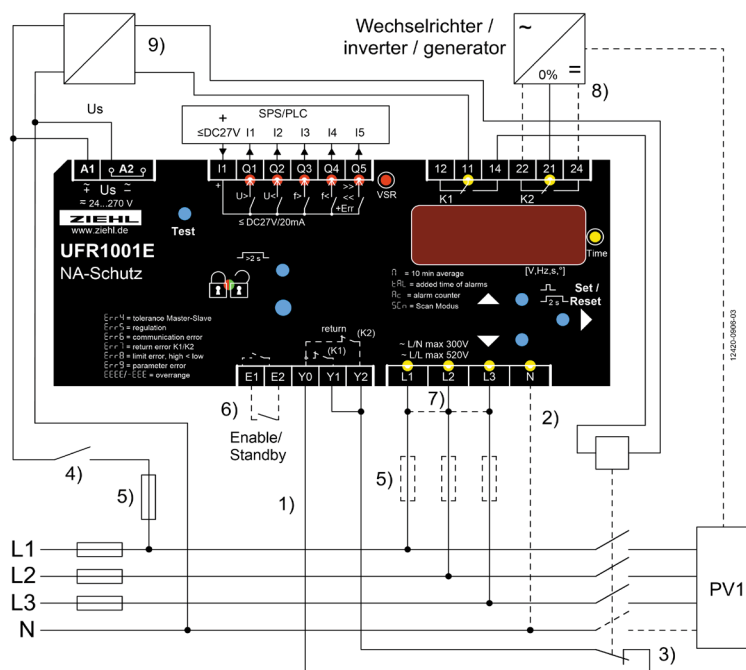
Wechselrichter /
inverter / generator

9)

~

0%

=

8)

Us

SPS/PLC

+

≤DC27V I1 I2 I3 I4 I5

A1 A2

Us

≈ 24...270 V

I1 Q1 Q2 Q3 Q4 Q5

VSR

U> U< f> f< >> <<

+Err

≤ DC27V/20mA

12 11 14 22 21 24

K1 K2

ZIEHL

www.ziehl.de

Test

UFR1001E

NA-Schutz

>2 s

Time

[V,Hz,s,°]

$\bar{U}$ = 10 min average

tAL = added time of alarms

Ac = alarm counter

SCn = Scan Modus

Set / Reset

2 s

Err4 = tolerance Master-Slave

Err5 = regulation

Err6 = communication error

Err7 = return error K1/K2

Err8 = limit error, high < low

Err9 = parameter error

EEEE/-EEE = overrange

return

(K2)

(K1)

~ L/N max 300V

~ L/L max 520V

E1 E2 Y0 Y1 Y2

L1 L2 L3 N

6)

7)

2)

Enable/
Standby

4)

5)

5)

1)

L1

L2

L3

N

PV1

3)

12420-0909-03